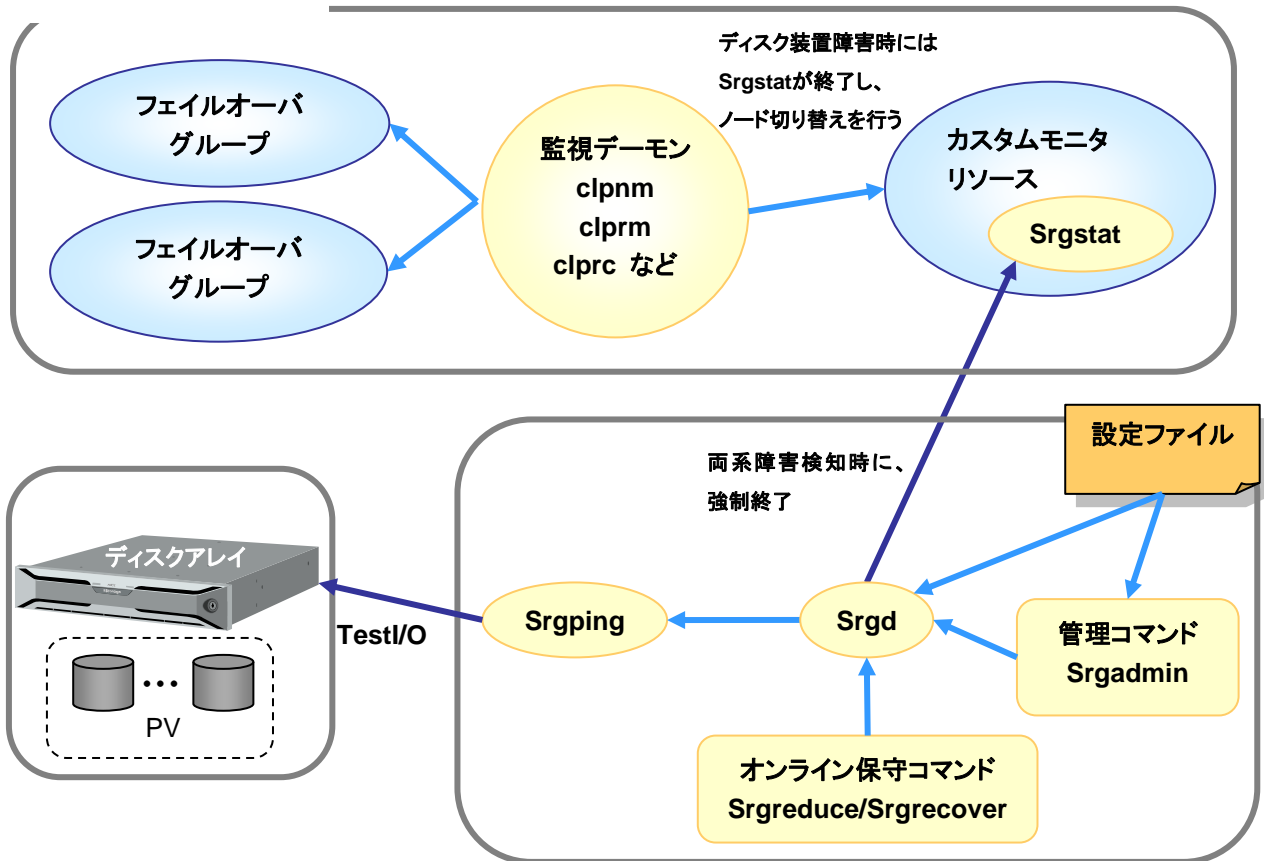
ディスク装置障害時には
Srgstatが終了し、
ノード切り替えを行う

フェイルオーバ
グループ

フェイルオーバ
グループ

監視デーモン
clpnm
clprm
clprc など

カスタムモニタ
リソース

Srgstat

設定ファイル

両系障害検知時に、
強制終了

ディスクアレイ

PV

TestI/O

Srgping

Srgd

管理コマンド
Srgadmin

オンライン保守コマンド
Srgreduce/Srgrecover